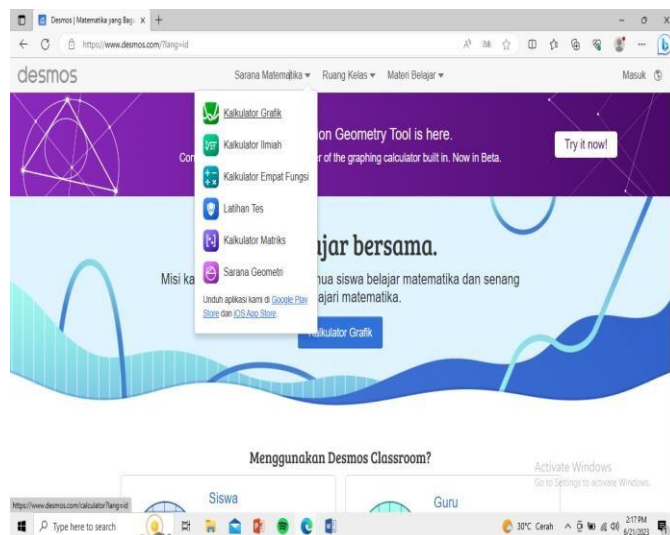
Desmos | Matematika yang Bagu × +

https://www.desmos.com/?lang=id

desmos

Sarana Matematika ▾ Ruang Kelas ▾ Materi Belajar ▾

Masuk

Kalkulator Grafik

Kalkulator Ilmiah

Kalkulator Empat Fungsi

Latihan Tes

Kalkulator Matriks

Sarana Geometri

Unduh aplikasi kami di Google Play Store dan iOS App Store.

on Geometry Tool is here.

Co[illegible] r of the graphing calculator built in. Now in Beta.

Try it now!

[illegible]ajar bersama.

Misi ka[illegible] nua siswa belajar matematika dan senang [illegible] ajari matematika.

Kalkulator Grafik

Menggunakan Desmos Classroom?

Activate Windows
Go to Settings to activate Windows.

Siswa

Guru

https://www.desmos.com/calculator?lang=id

Type here to search

30°C Cerah

2:17 PM
6/21/2023